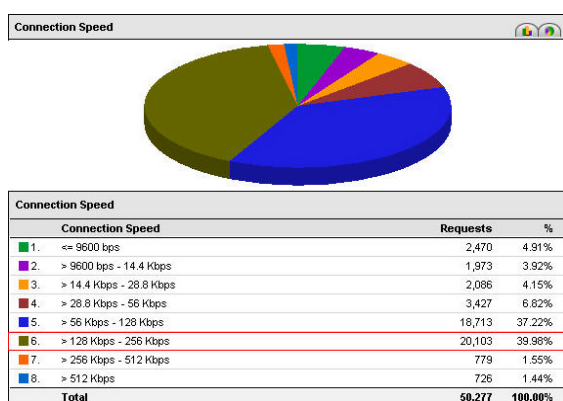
Connection Speed

Connection Speed

| | Connection Speed | Requests | % |
|---|---|---|---|
| 1. | <= 9600 bps | 2,470 | 4.91% |
| 2. | > 9600 bps - 14.4 Kbps | 1,973 | 3.92% |
| 3. | > 14.4 Kbps - 28.8 Kbps | 2,086 | 4.15% |
| 4. | > 28.8 Kbps - 56 Kbps | 3,427 | 6.82% |
| 5. | > 56 Kbps - 128 Kbps | 18,713 | 37.22% |
| 6. | > 128 Kbps - 256 Kbps | 20,103 | 39.98% |
| 7. | > 256 Kbps - 512 Kbps | 779 | 1.55% |
| 8. | > 512 Kbps | 726 | 1.44% |
| | Total | 50,277 | 100.00% |